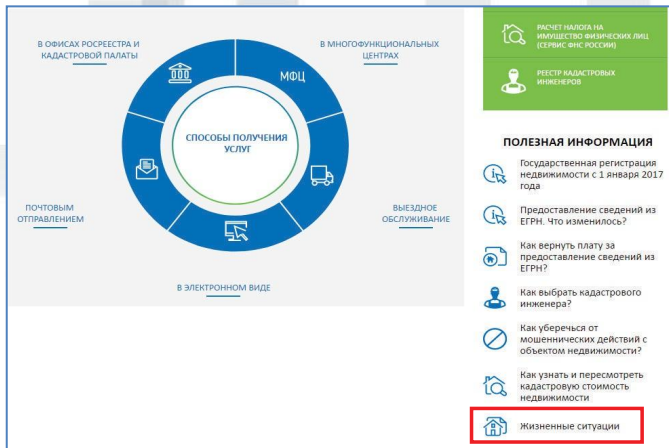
В ОФИСАХ РОСРЕЕСТРА И КАДАСТРОВОЙ ПАЛАТЫ

В МНОГОФУНКЦИОНАЛЬНЫХ ЦЕНТРАХ

МФЦ

СПОСОБЫ ПОЛУЧЕНИЯ УСЛУГ

ПОЧТОВЫМ ОТПРАВЛЕНИЕМ

ВЫЕЗДНОЕ ОБСЛУЖИВАНИЕ

В ЭЛЕКТРОННОМ ВИДЕ

РАСЧЕТ НАЛОГА НА ИМУЩЕСТВО ФИЗИЧЕСКИХ ЛИЦ (СЕРВИС ФНС РОССИИ)

РЕЕСТР КАДАСТРОВЫХ ИНЖЕНЕРОВ

ПОЛЕЗНАЯ ИНФОРМАЦИЯ

Государственная регистрация недвижимости с 1 января 2017 года

Предоставление сведений из ЕГРН. Что изменилось?

Как вернуть плату за предоставление сведений из ЕГРН?

Как выбрать кадастрового инженера?

Как уберечься от мошеннических действий с объектом недвижимости?

Как узнать и пересмотреть кадастровую стоимость недвижимости

Жизненные ситуации